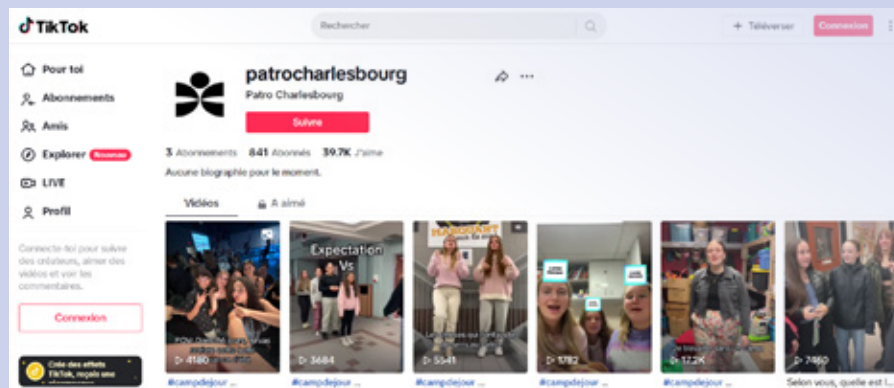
TikTok

Rechercher

+ Téléverser
Connexion

Pour toi
Abonnements
Amis
Explorer Nouveau
LIVE
Profil

Connecte-toi pour suivre des créateurs, aimer des vidéos et voir les commentaires.

Connexion

Crée des effets TikTok, reçois une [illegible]

patrocharlesbourg
Patro Charlesbourg
Suivre

3 Abonnements 841 Abonnés 39.7K J'aime

Aucune biographie pour le moment.

Vidéos
A aimé

Expectation Vs

4180
3684
5541
1782
17.2K
7460

#campdejour ...
#campdejour ...
#campdejour ...
#campdejour ...
#campdejour ...
Selon vous, quelle est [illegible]